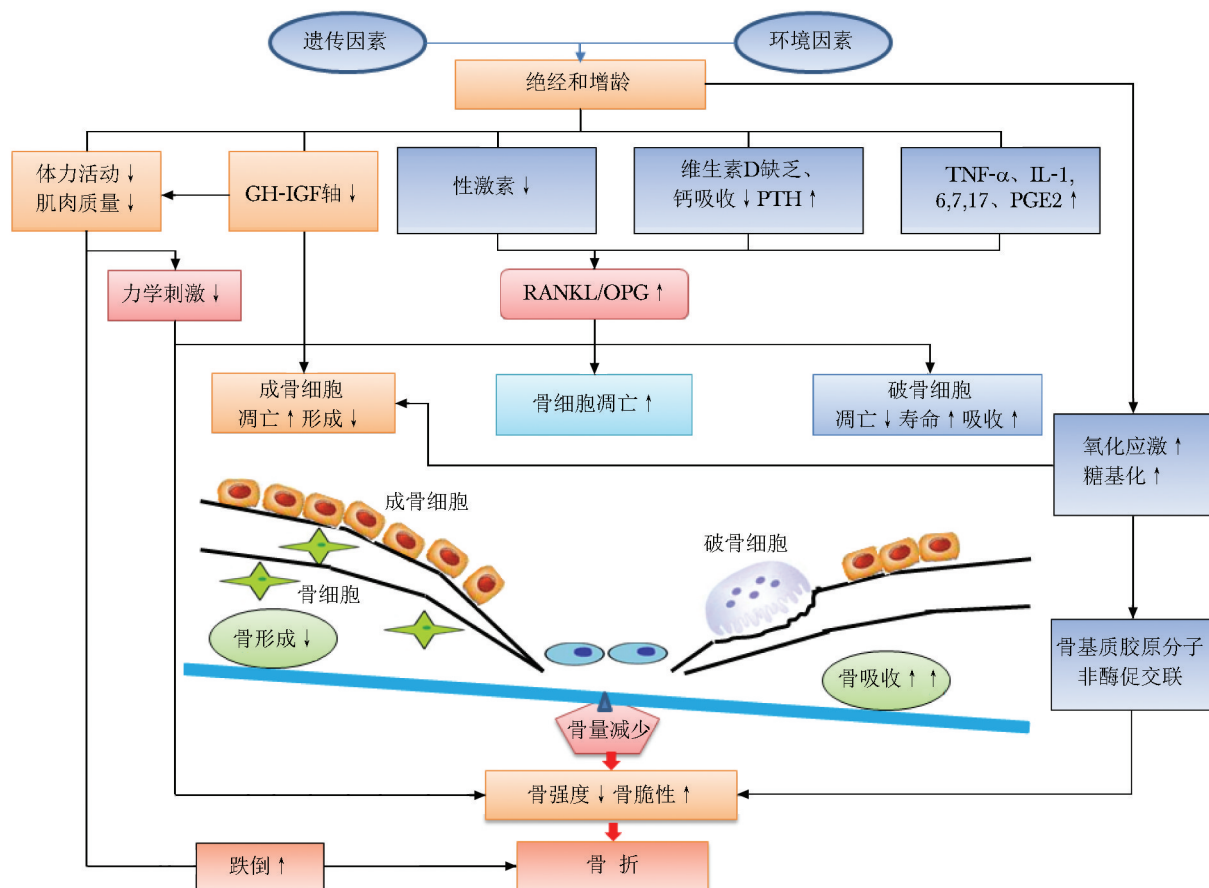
遗传因素

环境因素

绝经和增龄

体力活动↓
肌肉质量↓

GH-IGF轴↓

性激素↓

维生素D缺乏、
钙吸收↓PTH↑

TNF-α、IL-1,
6,7,17、PGE2↑

力学刺激↓

RANKL/OPG↑

成骨细胞
凋亡↑形成↓

骨细胞凋亡↑

破骨细胞
凋亡↓寿命↑吸收↑

氧化应激↑
糖基化↑

成骨细胞

破骨细胞

骨细胞

骨形成↓

骨吸收↑↑

骨基质胶原分子
非酶促交联

骨量减少

骨强度↓骨脆性↑

跌倒↑

骨 折